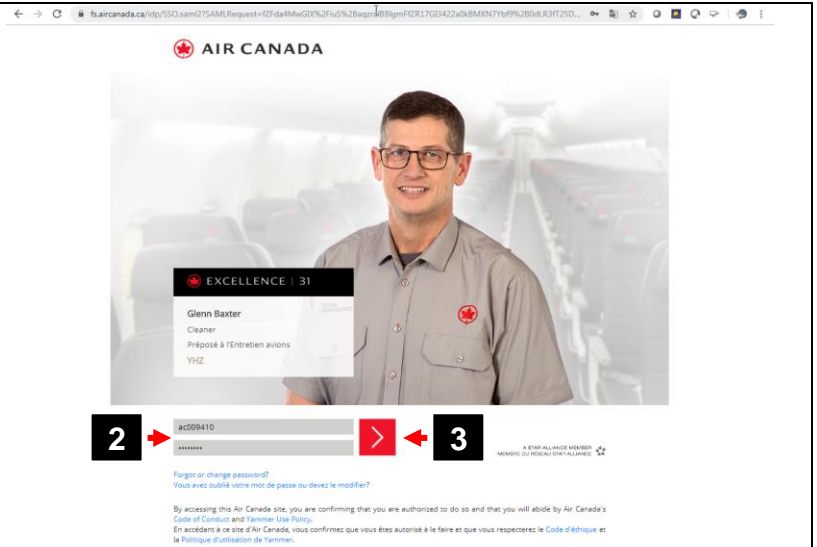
fs.aircanada.ca/idp/SSO.saml2?SAMLRequest=fZFda4MwGDX%2FiuS%2Baqzm8BlgmFfZR17G3422a0kBMXN7Ybf9%2B0dLR3fT25D...

AIR CANADA

EXCELLENCE | 31

Glenn Baxter
Cleaner
Préposé à l'Entretien avions
YHZ

ac009410
••••••••

2

3

A STAR ALLIANCE MEMBER
MEMBRE DU RÉSEAU STAR ALLIANCE

Forgot or change password?
Vous avez oublié votre mot de passe ou devez le modifier?

By accessing this Air Canada site, you are confirming that you are authorized to do so and that you will abide by Air Canada's Code of Conduct and Yammer Use Policy.
En accédant à ce site d'Air Canada, vous confirmez que vous êtes autorisé à le faire et que vous respecterez le Code d'éthique et la Politique d'utilisation de Yammer.